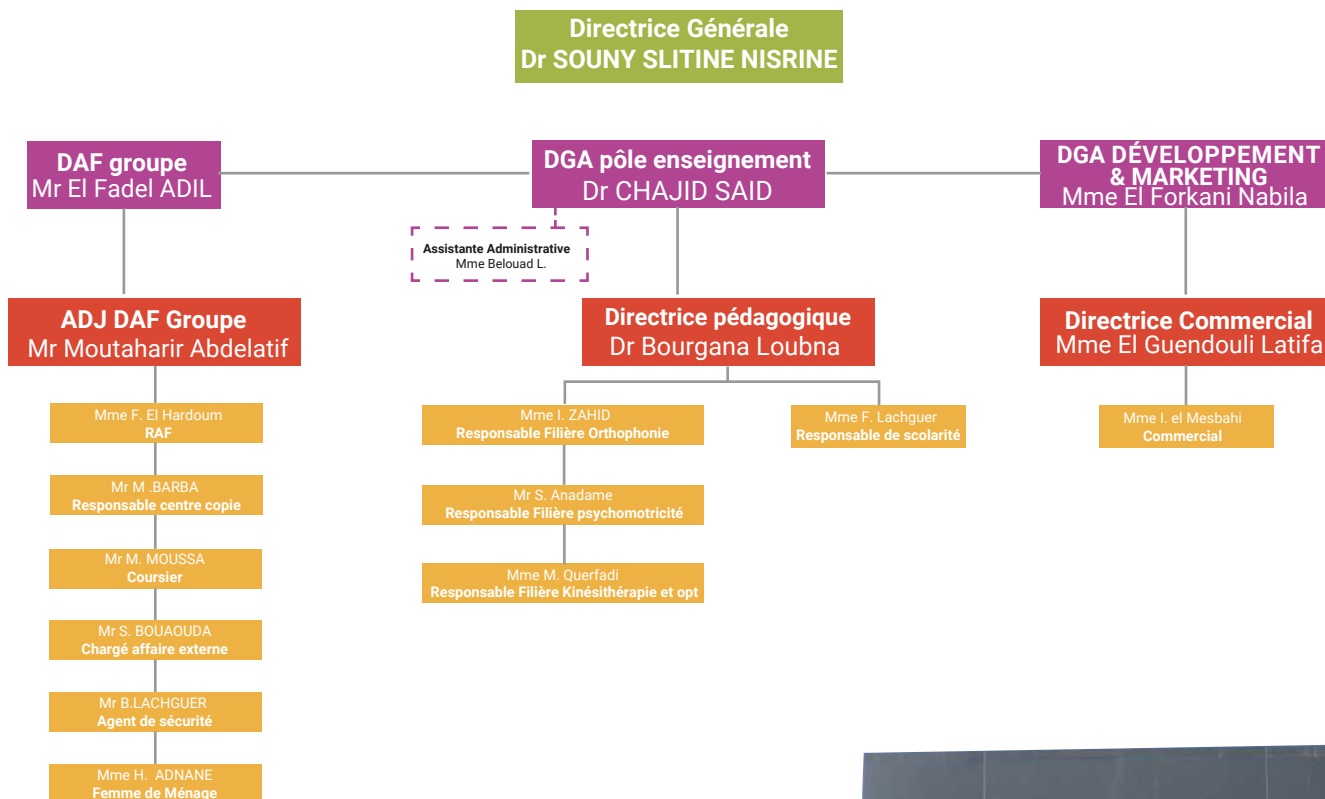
Directrice Générale
Dr SOUNY SLITINE NISRINE

DAF groupe
Mr El Fadel ADIL

DGA pôle enseignement
Dr CHAJID SAID

DGA DÉVELOPPEMENT & MARKETING
Mme El Forkani Nabila

Assistante Administrative
Mme Belouad L.

ADJ DAF Groupe
Mr Moutaharir Abdelatif

Directrice pédagogique
Dr Bourgana Loubna

Directrice Commercial
Mme El Guendouli Latifa

Mme F. El Hardoum
RAF

Mr M .BARBA
Responsable centre copie

Mr M. MOUSSA
Coursier

Mr S. BOUAOUDA
Chargé affaire externe

Mr B.LACHGUER
Agent de sécurité

Mme H. ADNANE
Femme de Ménage

Mme I. ZAHID
Responsable Filière Orthophonie

Mr S. Anadame
Responsable Filière psychomotricité

Mme M. Querfadi
Responsable Filière Kinésithérapie et opt

Mme F. Lachguer
Responsable de scolarité

Mme I. el Mesbahi
Commercial